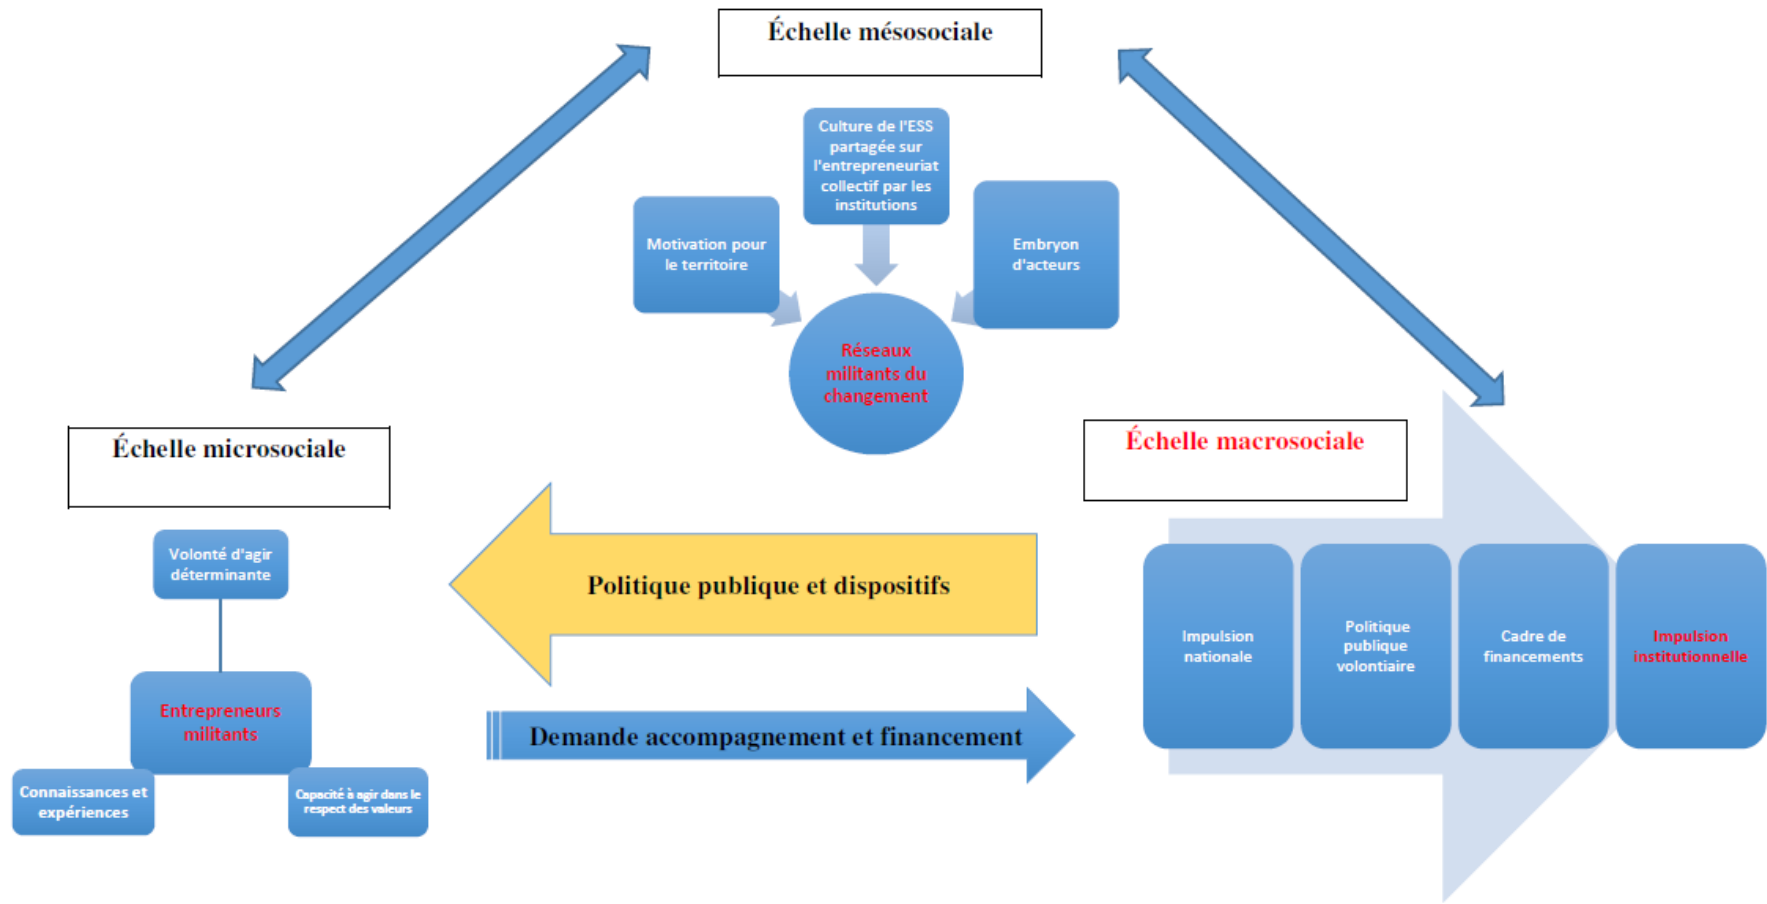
Échelle mésosociale

Culture de l'ESS partagée sur l'entrepreneuriat collectif par les institutions

Motivation pour le territoire

Embryon d'acteurs

Réseaux militants du changement

Échelle microsociale

Volonté d'agir déterminante

Entrepreneurs militants

Connaissances et expériences

Capacité à agir dans le respect des valeurs

Politique publique et dispositifs

Demande accompagnement et financement

Échelle macrosociale

Impulsion nationale

Politique publique volontiaire

Cadre de financements

Impulsion institutionnelle